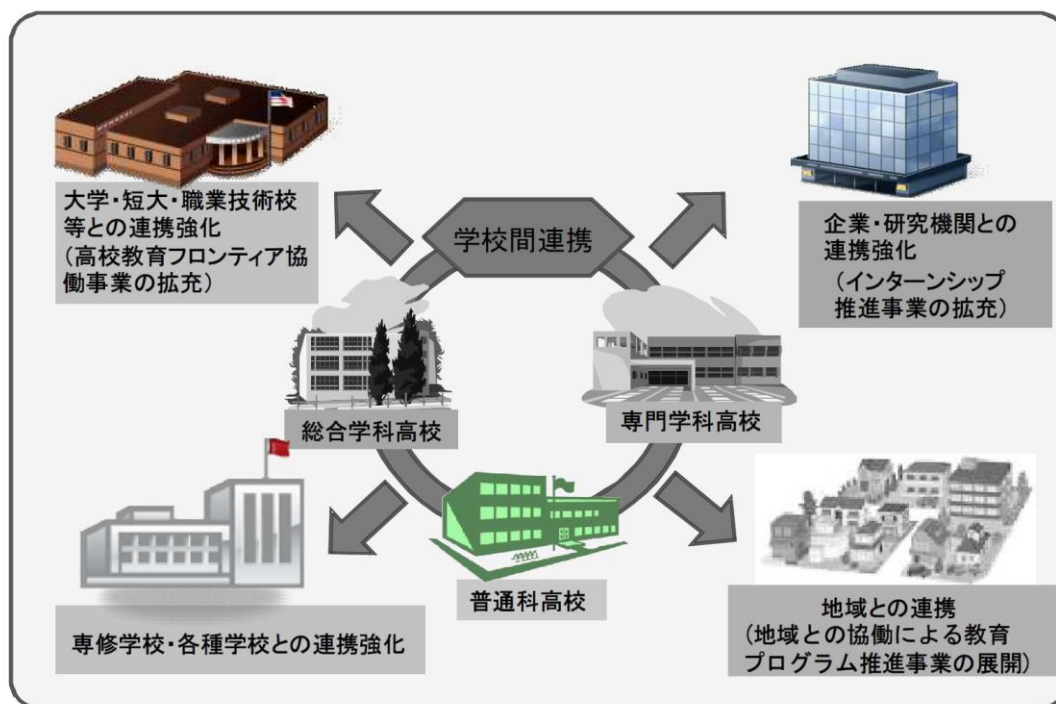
大学・短大・職業技術校等との連携強化
（高校教育フロンティア協働事業の拡充）

学校間連携

企業・研究機関との連携強化
（インターンシップ推進事業の拡充）

総合学科高校

専門学科高校

普通科高校

専修学校・各種学校との連携強化

地域との連携
（地域との協働による教育プログラム推進事業の展開）